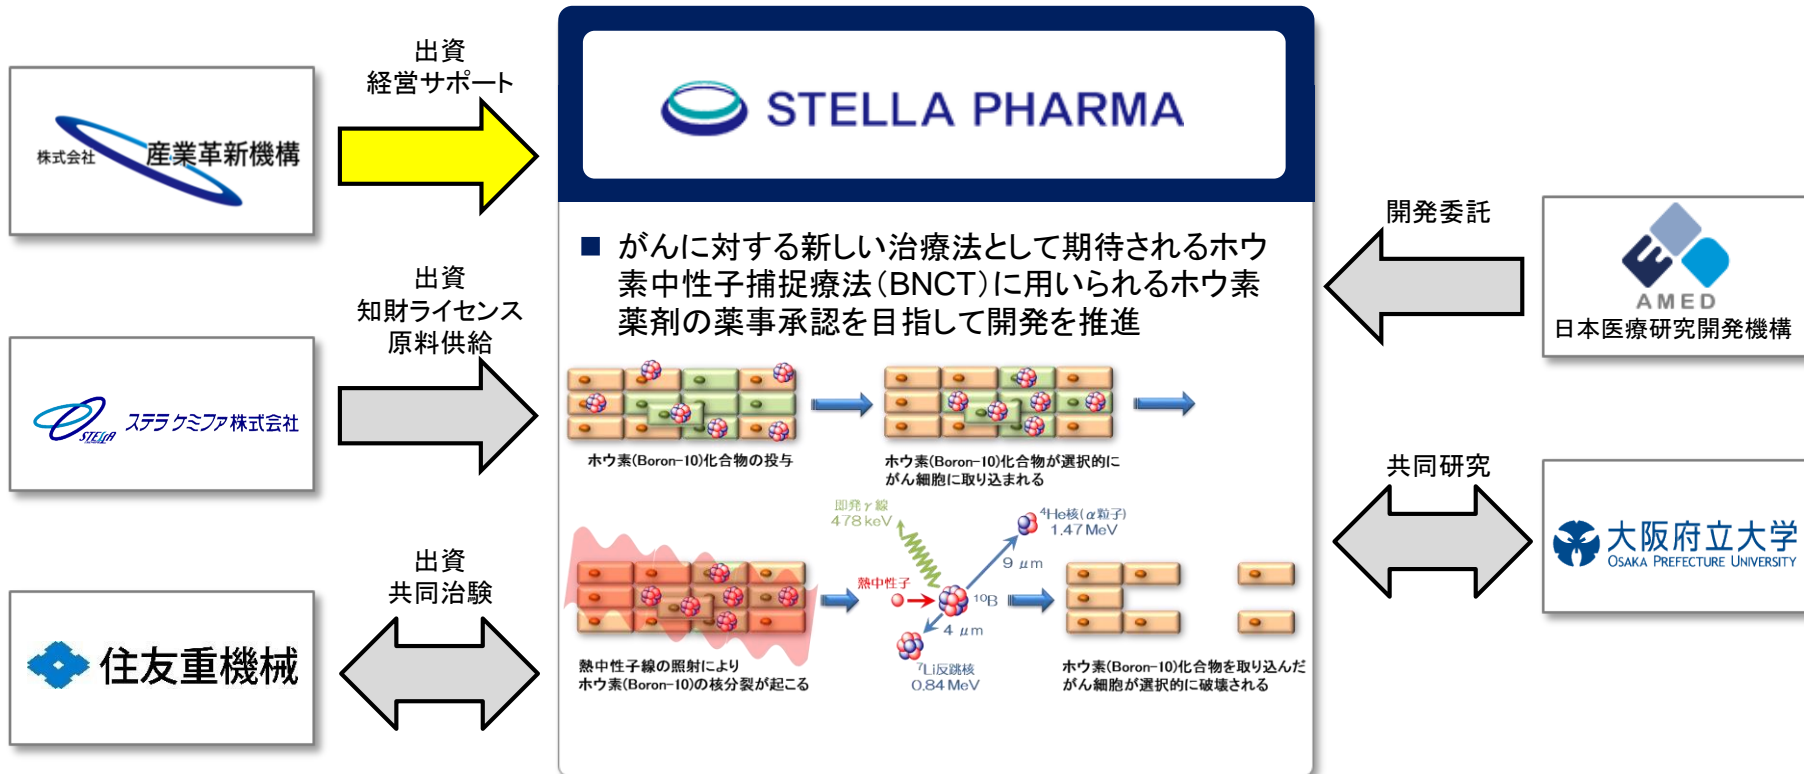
株式会社 産業革新機構

出資
経営サポート

STELLA PHARMA

ステラケミファ株式会社

出資
知財ライセンス
原料供給

住友重機械

出資
共同治験

■ がんに対する新しい治療法として期待されるホウ素中性子捕捉療法（BNCT）に用いられるホウ素薬剤の薬事承認を目指して開発を推進

ホウ素(Boron-10)化合物の投与

ホウ素(Boron-10)化合物が選択的にがん細胞に取り込まれる

即発γ線
478 keV

$^4$He核（α粒子）
1.47 MeV

9 μm

熱中性子

$^{10}$B

4 μm

$^7$Li反跳核
0.84 MeV

熱中性子線の照射により
ホウ素(Boron-10)の核分裂が起こる

ホウ素(Boron-10)化合物を取り込んだ
がん細胞が選択的に破壊される

開発委託

AMED
日本医療研究開発機構

共同研究

大阪府立大学
OSAKA PREFECTURE UNIVERSITY